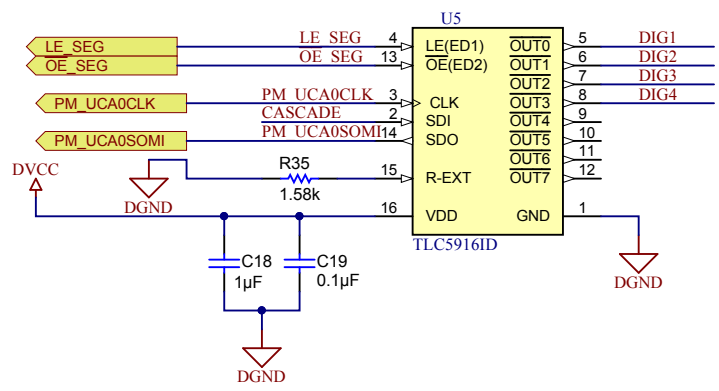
U5

LE_SEG
OE_SEG
PM_UCA0CLK
PM_UCA0SOMI

LE SEG 4 LE(ED1)
OE SEG 13 $\overline{OE}$(ED2)
PM UCA0CLK 3 CLK
CASCADE 2 SDI
PM UCA0SOMI 14 SDO
15 R-EXT
16 VDD

$\overline{OUT0}$ 5 DIG1
$\overline{OUT1}$ 6 DIG2
$\overline{OUT2}$ 7 DIG3
$\overline{OUT3}$ 8 DIG4
$\overline{OUT4}$ 9
$\overline{OUT5}$ 10
$\overline{OUT6}$ 11
$\overline{OUT7}$ 12
GND 1

TLC5916ID

DVCC
DGND
R35
1.58k

C18
1µF
C19
0.1µF

DGND
DGND